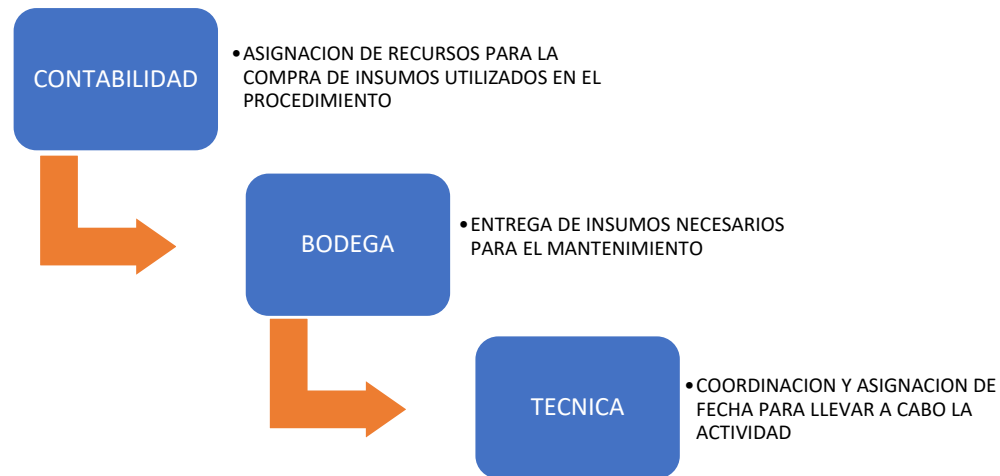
CONTABILIDAD

• ASIGNACION DE RECURSOS PARA LA COMPRA DE INSUMOS UTILIZADOS EN EL PROCEDIMIENTO

BODEGA

• ENTREGA DE INSUMOS NECESARIOS PARA EL MANTENIMIENTO

TECNICA

• COORDINACION Y ASIGNACION DE FECHA PARA LLEVAR A CABO LA ACTIVIDAD